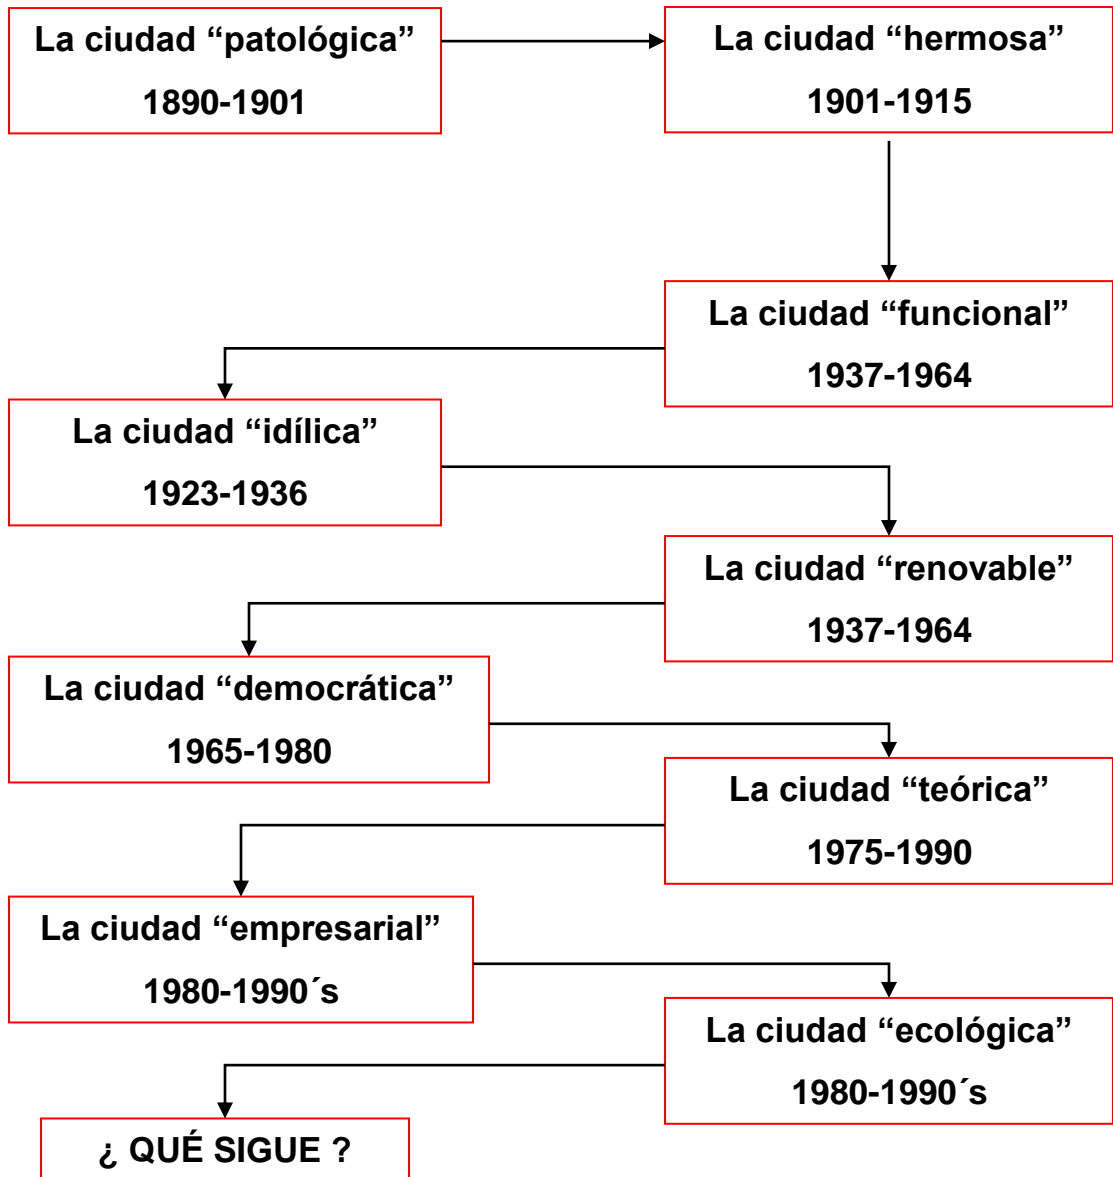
La ciudad “patológica”
1890-1901

La ciudad “hermosa”
1901-1915

La ciudad “funcional”
1937-1964

La ciudad “idílica”
1923-1936

La ciudad “renovable”
1937-1964

La ciudad “democrática”
1965-1980

La ciudad “teórica”
1975-1990

La ciudad “empresarial”
1980-1990´s

La ciudad “ecológica”
1980-1990´s

¿ QUÉ SIGUE ?